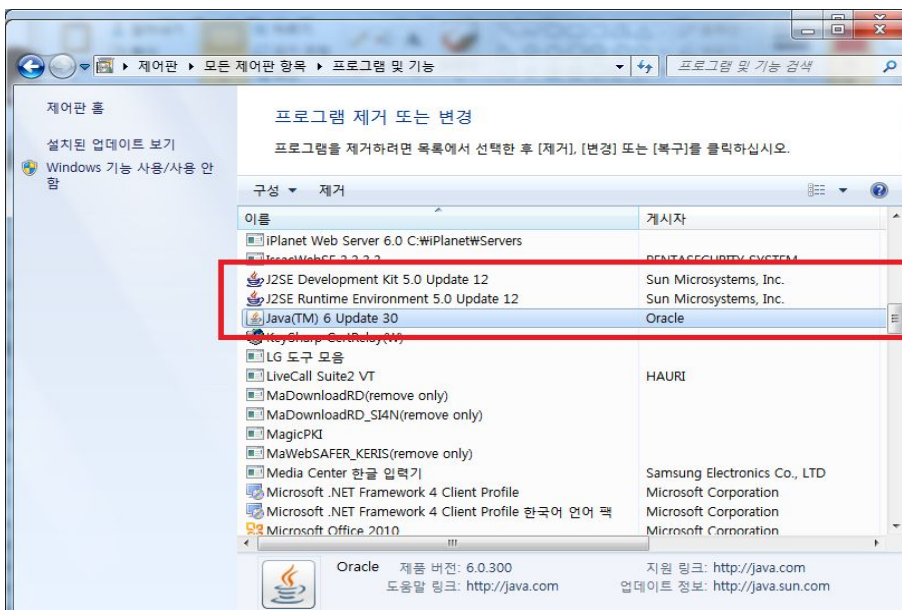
▸ 제어판 ▸ 모든 제어판 항목 ▸ 프로그램 및 기능

프로그램 및 기능 검색

제어판 홈

설치된 업데이트 보기

Windows 기능 사용/사용 안 함

프로그램 제거 또는 변경

프로그램을 제거하려면 목록에서 선택한 후 [제거], [변경] 또는 [복구]를 클릭하십시오.

구성 ▾ 제거

| 이름 | 게시자 |
|---|---|
| iPlanet Web Server 6.0 C:₩iPlanet₩Servers | |
| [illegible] | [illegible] |
| J2SE Development Kit 5.0 Update 12 | Sun Microsystems, Inc. |
| J2SE Runtime Environment 5.0 Update 12 | Sun Microsystems, Inc. |
| Java(TM) 6 Update 30 | Oracle |
| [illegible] | |
| LG 도구 모음 | |
| LiveCall Suite2 VT | HAURI |
| MaDownloadRD(remove only) | |
| MaDownloadRD_SI4N(remove only) | |
| MagicPKI | |
| MaWebSAFER_KERIS(remove only) | |
| Media Center 한글 입력기 | Samsung Electronics Co., LTD |
| Microsoft .NET Framework 4 Client Profile | Microsoft Corporation |
| Microsoft .NET Framework 4 Client Profile 한국어 언어 팩 | Microsoft Corporation |
| Microsoft Office 2010 | Microsoft Corporation |

Oracle 제품 버전: 6.0.300 지원 링크: http://java.com
도움말 링크: http://java.com 업데이트 정보: http://java.sun.com